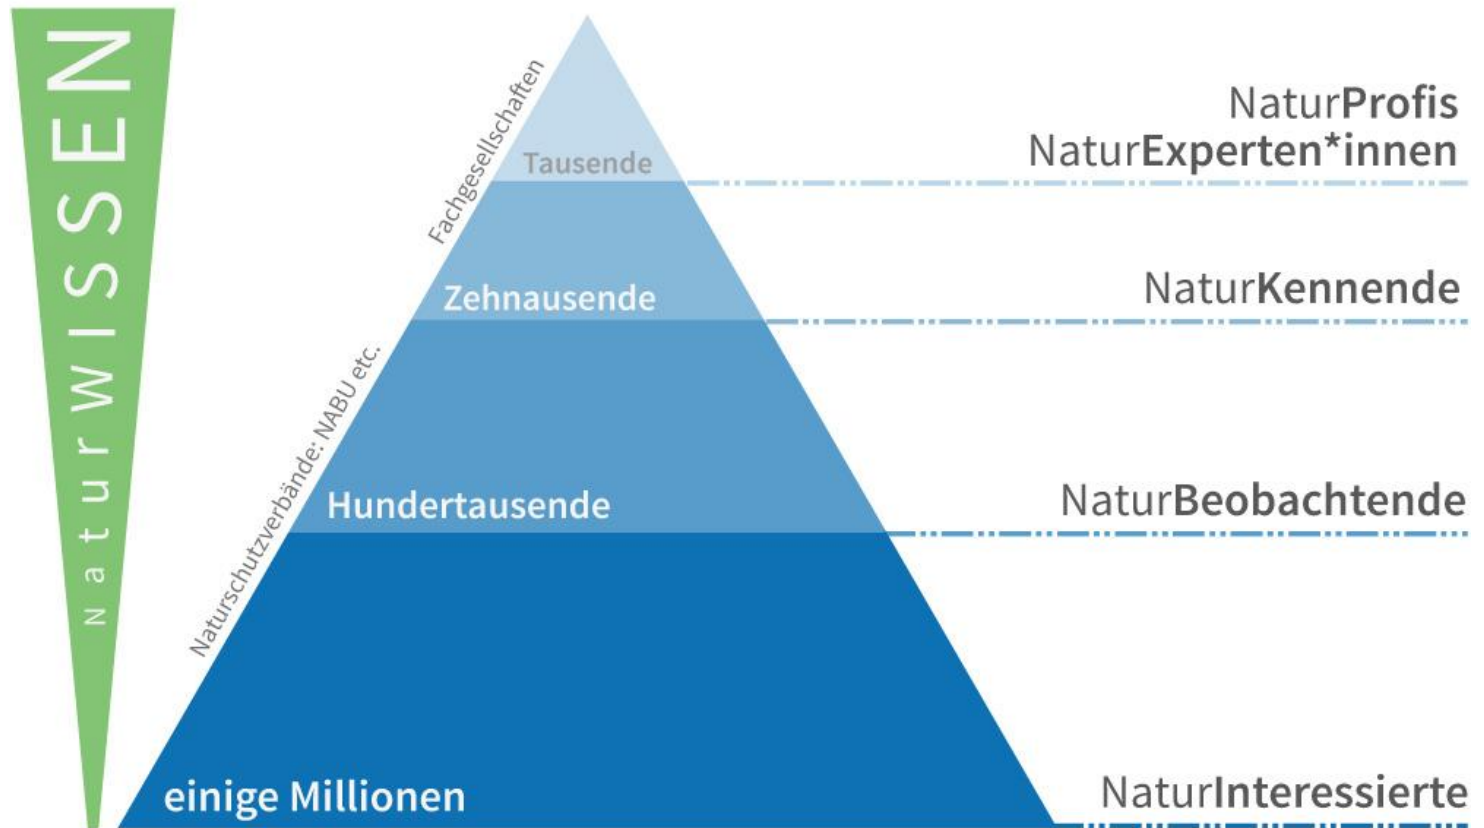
NaturWISSEN

Fachgesellschaften

Naturschutzverbände: NABU etc.

Tausende

Zehnausende

Hundertausende

einige Millionen

NaturProfis
NaturExperten*innen

NaturKennende

NaturBeobachtende

NaturInteressierte